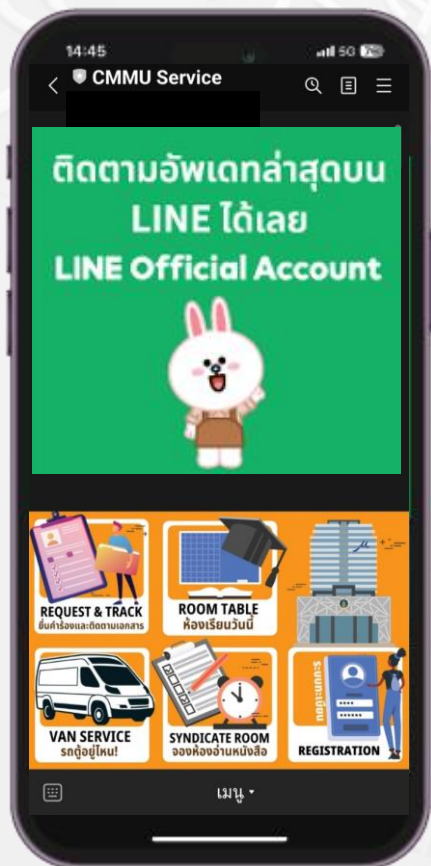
14:45
5G
CMMU Service

ติดตามอัพเดทล่าสุดบน LINE ได้เลย
LINE Official Account

REQUEST & TRACK
ยื่นคำร้องและติดตามเอกสาร
ROOM TABLE
ห้องเรียนวันนี้
VAN SERVICE
รถตู้อยู่ไหน!
SYNDICATE ROOM
จองห้องอ่านหนังสือ
ระบบลงทะเบียน
REGISTRATION

เมนู ▾